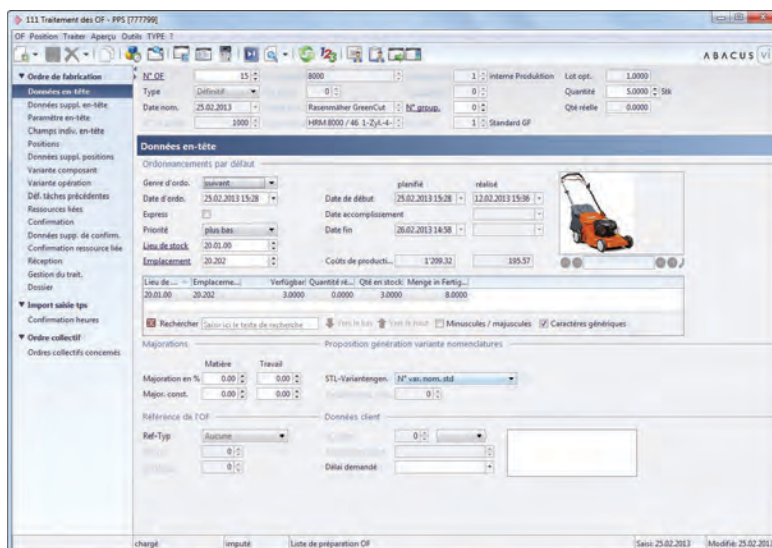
111 Traitement des OF - PPS [7777799]

OF Position Traiter Aperçu Outils TYPE ?

ABACUS

▼ Ordre de fabrication
Données en-tête
Données suppl. en-tête
Paramètre en-tête
Champs indiv. en-tête
Positions
Données suppl. positions
Variante composant
Variante opération
Déf. tâches précédentes
Ressources liées
Confirmation
Données supp. de confirm.
Confirmation ressource liée
Réception
Gestion du trait.
Dossier
▼ Import saisie tps
Confirmation heures
▼ Ordre collectif
Ordres collectifs concernés

N° OF 15 8000 1 Interne Produktion Lot opt. 1.0000
Type Définitif 0 0 Quantité 5.0000 Stk
Date nom. 25.02.2013 Rasenmäher GreenCut N° group. 0 Qté réelle 0.0000
1000 HRM 8000 / 46 1-Zyl.-4- 1 Standard GF

Données en-tête

Ordonnancements par défaut

Genre d'ordo. suivant planifié réalisé
Date d'ordo. 25.02.2013 15:28 Date de début 25.02.2013 15:28 12.02.2013 15:36
Express Date accomplissement
Priorité plus bas Date fin 26.02.2013 14:58
Lieu de stock 20.01.00
Emplacement 20.202 Coûts de producti... 1'209.32 195.57

| Lieu de... | Emplaceme... | Verfügbar | Quantité ré... | Qté en stock | Menge in Fertig... |
|---|---|---|---|---|---|
| 20.01.00 | 20.202 | 3.0000 | 0.0000 | 3.0000 | 8.0000 |

Rechercher Saisir ici le texte de recherche Vers le bas Vers le haut Minuscules / majuscules Caractères génériques

Majorations
Matière Travail
Majoration en % 0.00 0.00
Major. const. 0.00 0.00

Proposition génération variante nomenclatures
STL-Variantengen. N° var. nom. std
0

Référence de l'OF
Ref-Typ Aucune
0
0

Données client
0
Délai demandé

chargé imputé Liste de préparation OF Saisi: 25.02.2013 Modifié: 25.02.2013